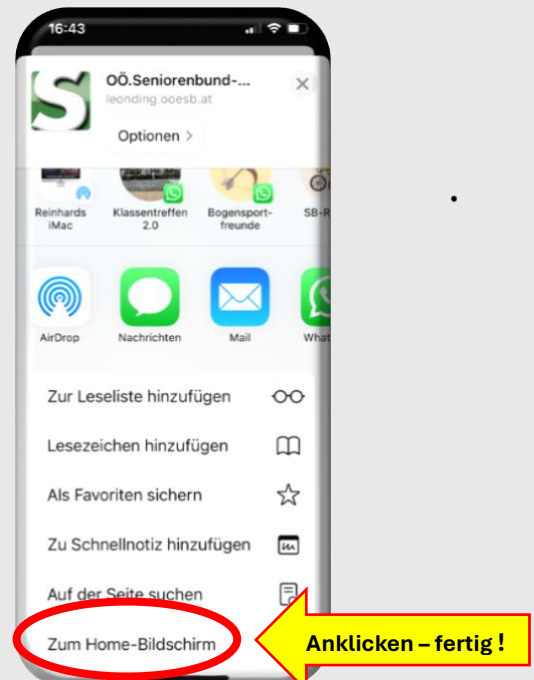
16:43

OÖ.Seniorenbund-...
leonding.ooesb.at

Optionen >

Reinhards iMac
Klassentreffen 2.0
Bogensport-freunde
SB-R

AirDrop
Nachrichten
Mail
What

Zur Leseliste hinzufügen

Lesezeichen hinzufügen

Als Favoriten sichern

Zu Schnellnotiz hinzufügen

Auf der Seite suchen

Zum Home-Bildschirm

Anklicken – fertig !